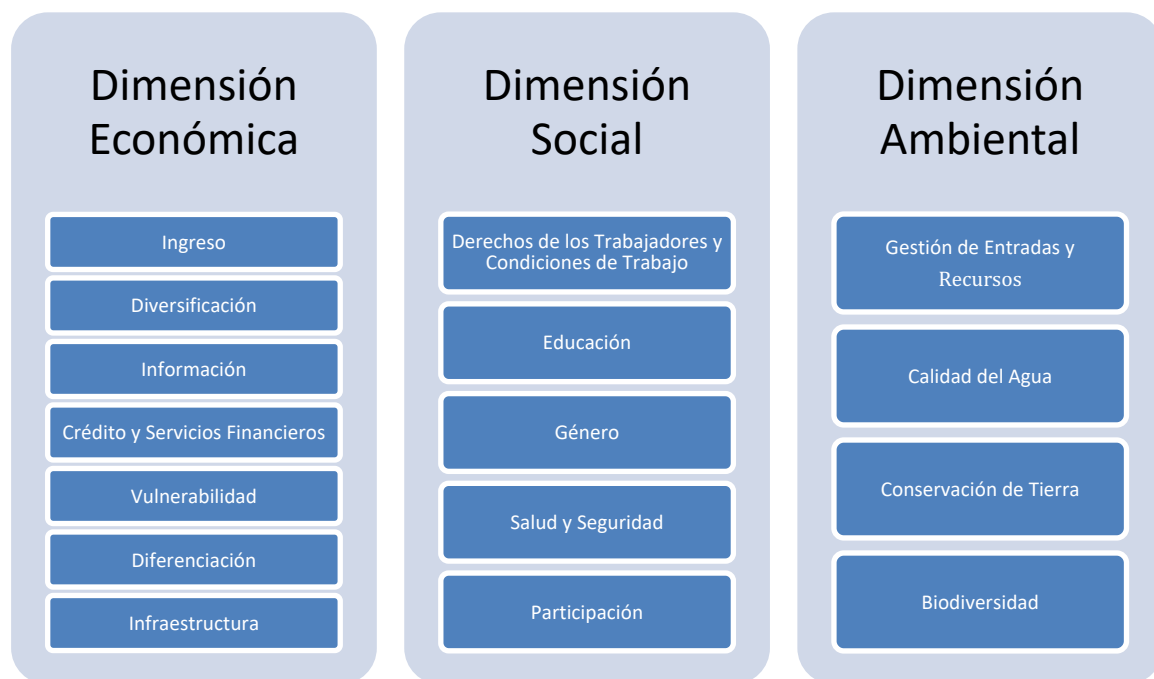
Dimensión Económica

Ingreso

Diversificación

Información

Crédito y Servicios Financieros

Vulnerabilidad

Diferenciación

Infraestructura

Dimensión Social

Derechos de los Trabajadores y Condiciones de Trabajo

Educación

Género

Salud y Seguridad

Participación

Dimensión Ambiental

Gestión de Entradas y Recursos

Calidad del Agua

Conservación de Tierra

Biodiversidad